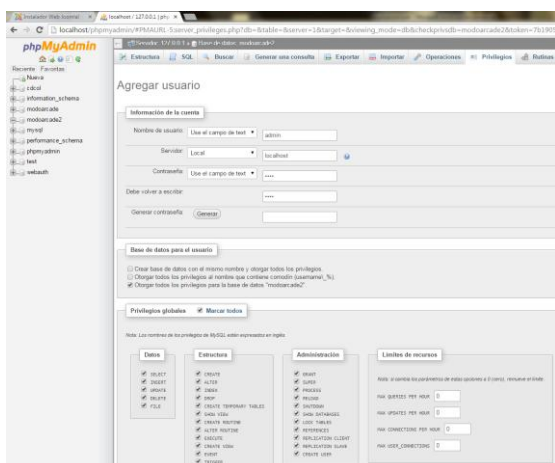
Instalador Web Joomla! × localhost / 127.0.0.1 | php ×

localhost/phpmyadmin/#PMAURL-5:server_privileges.php?db=&table=&server=1&target=&viewing_mode=db&checkprivsdb=modoarcade2&token=7b190

phpMyAdmin

Reciente Favoritas

Nueva
cdcol
information_schema
modoarcade
modoarcade2
mysql
performance_schema
phpmyadmin
test
webauth

Servidor: 127.0.0.1 » Base de datos: modoarcade2

Estructura SQL Buscar Generar una consulta Exportar Importar Operaciones Privilegios Rutinas

Agregar usuario

Información de la cuenta

Nombre de usuario: Use el campo de text admin

Servidor: Local localhost

Contraseña: Use el campo de text ••••

Debe volver a escribir: ••••

Generar contraseña: Generar

Base de datos para el usuario

Crear base de datos con el mismo nombre y otorgar todos los privilegios
Otorgar todos los privilegios al nombre que contiene comodín (username\_%)
Otorgar todos los privilegios para la base de datos "modoarcade2".

Privilegios globales Marcar todos

Nota: Los nombres de los privilegios de MySQL están expresados en inglés

Datos
SELECT
INSERT
UPDATE
DELETE
FILE

Estructura
CREATE
ALTER
INDEX
DROP
CREATE TEMPORARY TABLES
SHOW VIEW
CREATE ROUTINE
ALTER ROUTINE
EXECUTE
CREATE VIEW
EVENT
TRIGGER

Administración
GRANT
SUPER
PROCESS
RELOAD
SHUTDOWN
SHOW DATABASES
LOCK TABLES
REFERENCES
REPLICATION CLIENT
REPLICATION SLAVE
CREATE USER

Límites de recursos

Nota: si cambia los parámetros de éstas opciones a 0 (cero), remueve el límite.

MAX QUERIES PER HOUR 0
MAX UPDATES PER HOUR 0
MAX CONNECTIONS PER HOUR 0
MAX USER_CONNECTIONS 0